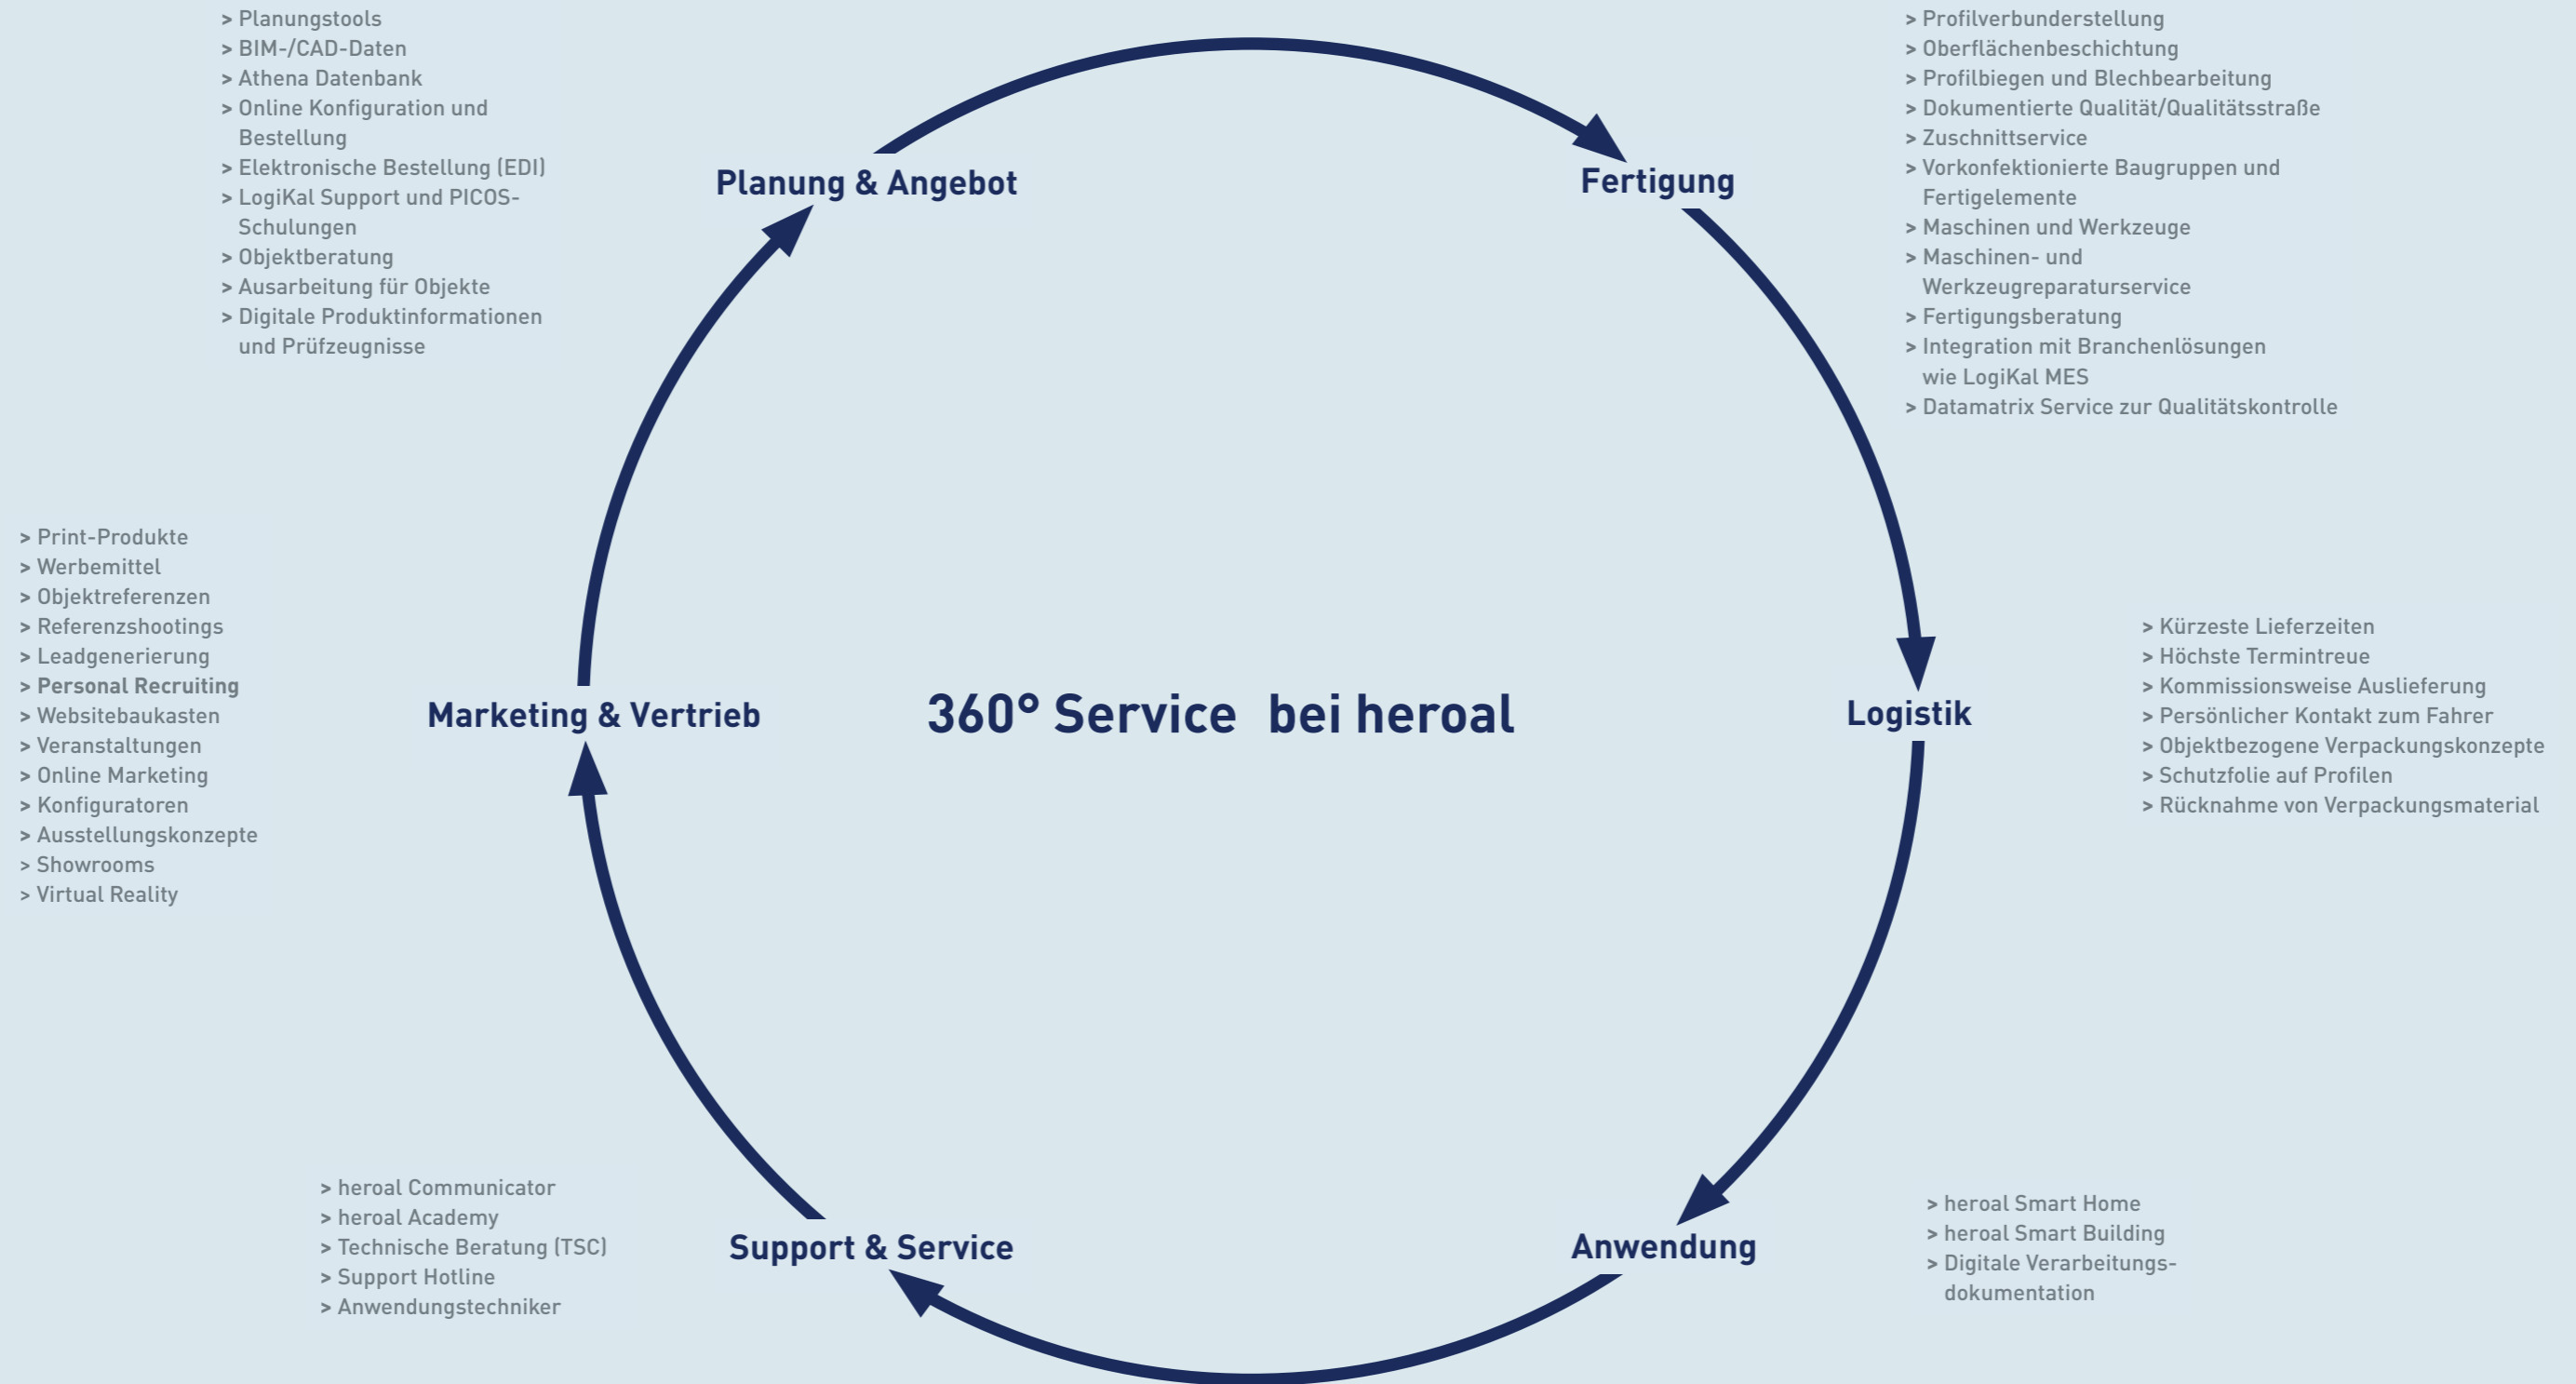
> Planungstools
> BIM-/CAD-Daten
> Athena Datenbank
> Online Konfiguration und Bestellung
> Elektronische Bestellung (EDI)
> LogiKal Support und PICOS-Schulungen
> Objektberatung
> Ausarbeitung für Objekte
> Digitale Produktinformationen und Prüfzeugnisse

Planung & Angebot

Fertigung

> Profilverbunderstellung
> Oberflächenbeschichtung
> Profilbiegen und Blechbearbeitung
> Dokumentierte Qualität/Qualitätsstraße
> Zuschnittservice
> Vorkonfektionierte Baugruppen und Fertigelemente
> Maschinen und Werkzeuge
> Maschinen- und Werkzeugreparaturservice
> Fertigungsberatung
> Integration mit Branchenlösungen wie LogiKal MES
> Datamatrix Service zur Qualitätskontrolle

> Print-Produkte
> Werbemittel
> Objektreferenzen
> Referenzshootings
> Leadgenerierung
> Personal Recruiting
> Websitebaukasten
> Veranstaltungen
> Online Marketing
> Konfiguratoren
> Ausstellungskonzepte
> Showrooms
> Virtual Reality

Marketing & Vertrieb

360° Service bei heroal

Logistik

> Kürzeste Lieferzeiten
> Höchste Termintreue
> Kommissionsweise Auslieferung
> Persönlicher Kontakt zum Fahrer
> Objektbezogene Verpackungskonzepte
> Schutzfolie auf Profilen
> Rücknahme von Verpackungsmaterial

> heroal Communicator
> heroal Academy
> Technische Beratung (TSC)
> Support Hotline
> Anwendungstechniker

Support & Service

Anwendung

> heroal Smart Home
> heroal Smart Building
> Digitale Verarbeitungsdokumentation